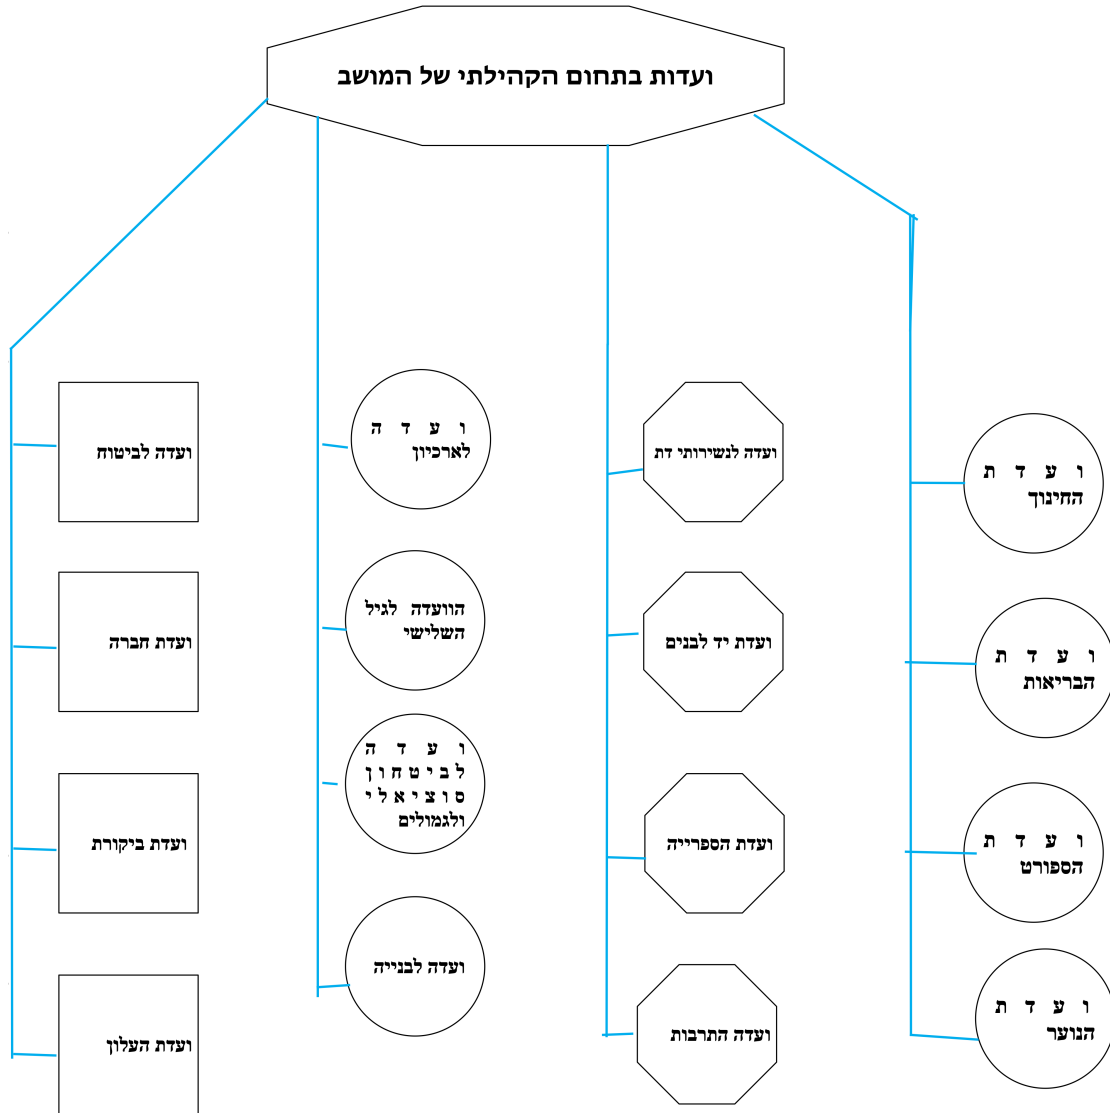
ועדות בתחום הקהילתי של המושב

ועדת החינוך

ועדת הבריאות

ועדת הספורט

ועדת הנוער

ועדה לנשירותי דת

ועדת יד לבנים

ועדת הספרייה

ועדה התרבות

ועדה לארכיון

הוועדה לגיל השלישי

ועדה לביטחון סוציאלי ולגמולים

ועדה לבנייה

ועדה לביטוח

ועדת חברה

ועדת ביקורת

ועדת העלון